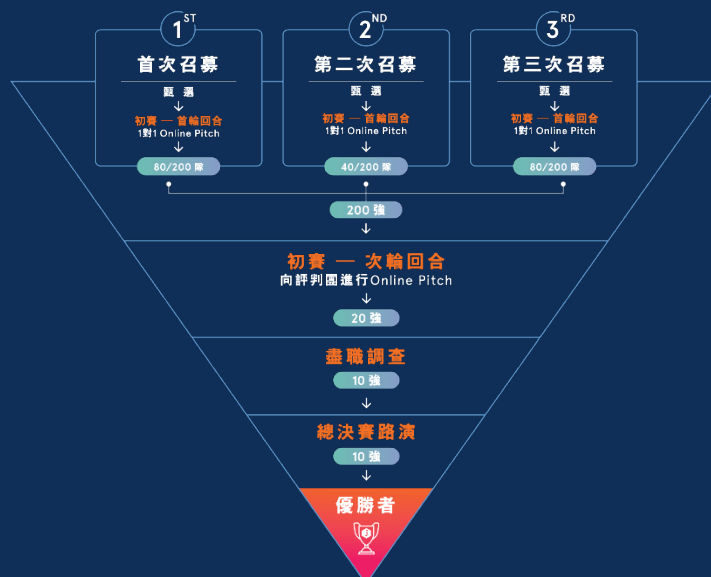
1ST
首次召募
甄選
初賽 — 首輪回合
1對1 Online Pitch
80/200 隊

2ND
第二次召募
甄選
初賽 — 首輪回合
1對1 Online Pitch
40/200 隊

3RD
第三次召募
甄選
初賽 — 首輪回合
1對1 Online Pitch
80/200 隊

200 強

初賽 — 次輪回合
向評判團進行Online Pitch
20 強

盡職調查
10 強

總決賽路演
10 強

優勝者